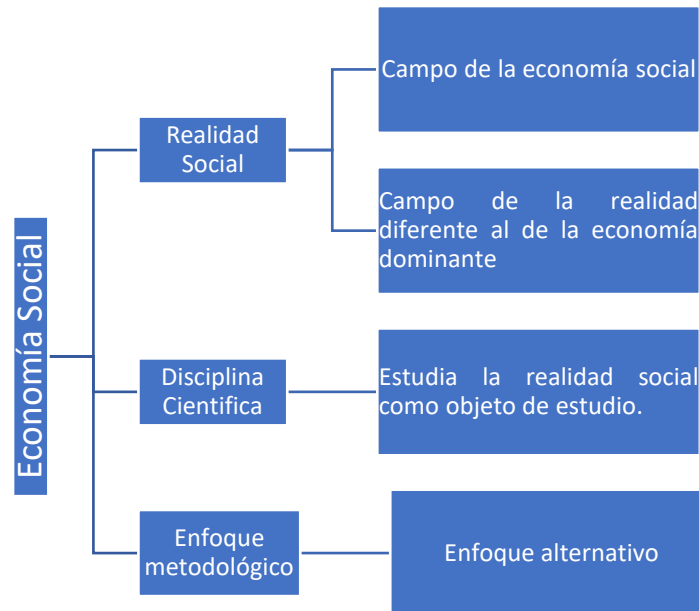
Economía Social

Realidad Social

Campo de la economía social

Campo de la realidad diferente al de la economía dominante

Disciplina Cientifica

Estudia la realidad social como objeto de estudio.

Enfoque metodológico

Enfoque alternativo